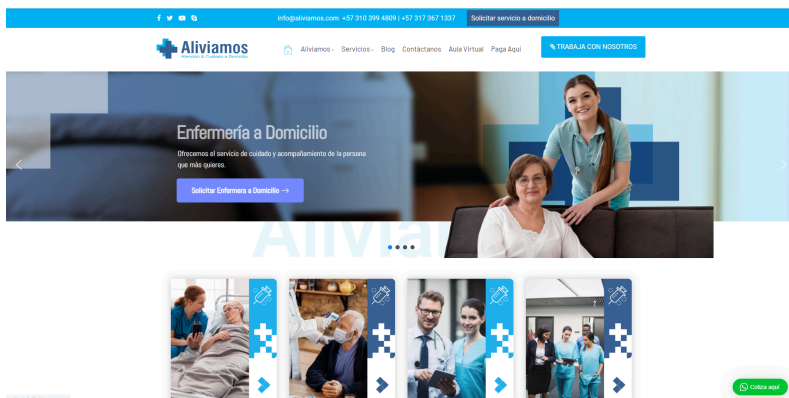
info@aliviamos.com +57 310 399 4809 | +57 317 367 1337 Solicitar servicio a domicilio

Aliviamos
Atención & Cuidado a Domicilio

Aliviamos Servicios Blog Contáctanos Aula Virtual Paga Aquí

TRABAJA CON NOSOTROS

Enfermería a Domicilio

Ofrecemos el servicio de cuidado y acompañamiento de la persona que más quieres.

Solicitar Enfermera a Domicilio →

Aliviamos

Cotiza aquí